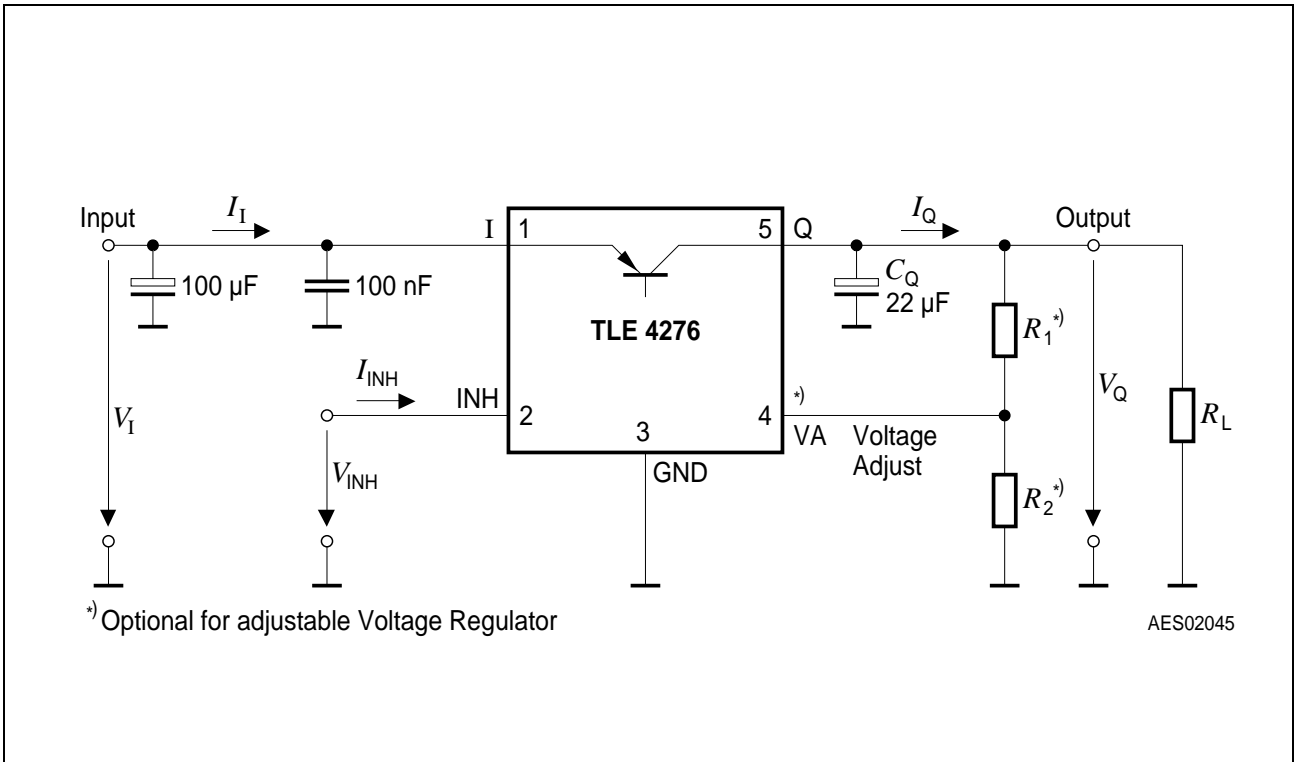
Input
$I_I$
I 1
5 Q
$I_Q$
Output
100 µF
100 nF
$C_Q$
22 µF
TLE 4276
$R_1$*)
$I_{INH}$
INH 2
3
4
*)
VA
Voltage Adjust
$V_I$
$V_{INH}$
GND
$V_Q$
$R_L$
$R_2$*)
*) Optional for adjustable Voltage Regulator
AES02045